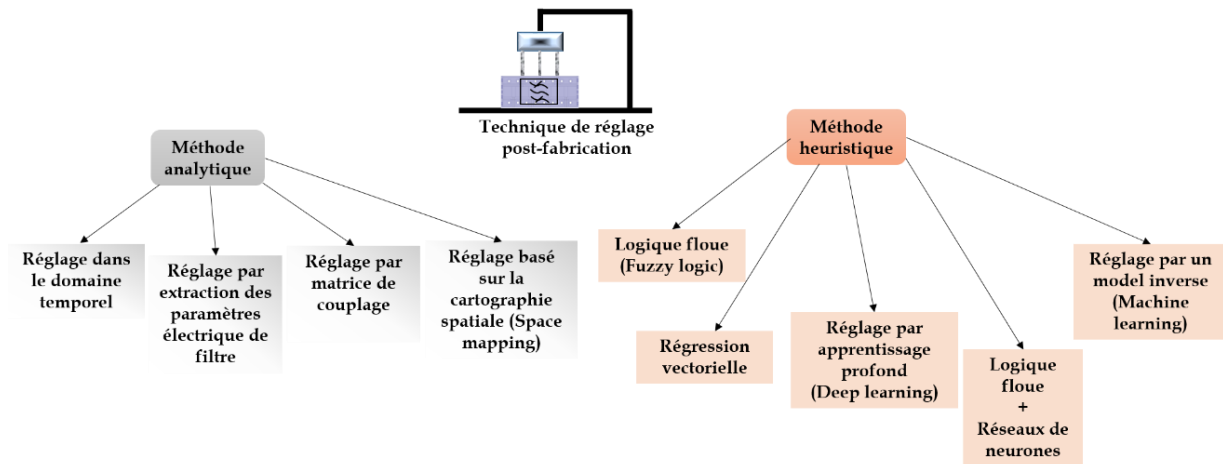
Technique de réglage post-fabrication

Méthode analytique

Réglage dans le domaine temporel

Réglage par extraction des paramètres électrique de filtre

Réglage par matrice de couplage

Réglage basé sur la cartographie spatiale (Space mapping)

Méthode heuristique

Logique floue (Fuzzy logic)

Régression vectorielle

Réglage par apprentissage profond (Deep learning)

Logique floue + Réseaux de neurones

Réglage par un model inverse (Machine learning)